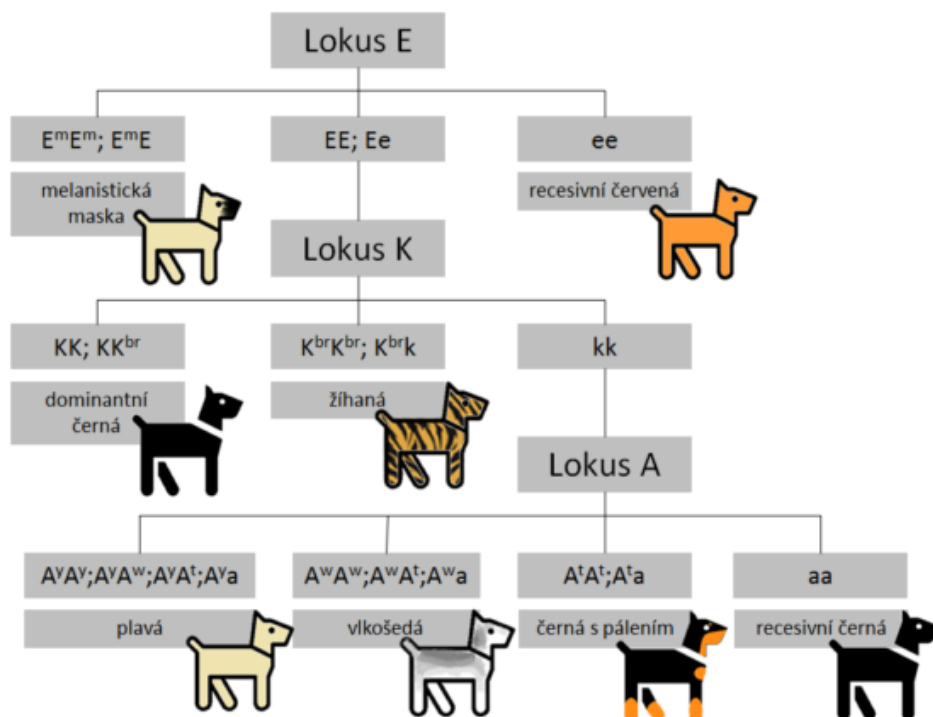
Lokus E

$E^mE^m$; $E^mE$

melanistická maska

EE; Ee

ee

recesivní červená

Lokus K

KK; $KK^{br}$

dominantní černá

$K^{br}K^{br}$; $K^{br}k$

žíhaná

kk

Lokus A

$A^yA^y$;$A^yA^w$;$A^yA^t$;$A^ya$

plavá

$A^wA^w$;$A^wA^t$;$A^wa$

vlkošedá

$A^tA^t$;$A^ta$

černá s pálením

aa

recesivní černá